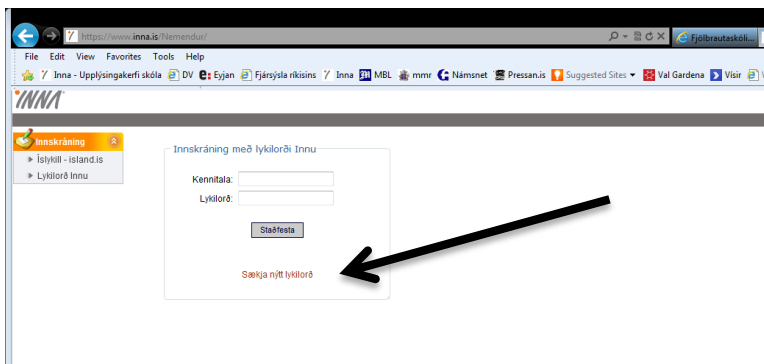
https://www.inna.is/Nemendur/

Fjölbrautaskóli...

File Edit View Favorites Tools Help

Inna - Upplýsingakerfi skóla DV Eyjan Fjársýsla ríkisins Inna MBL mmr Námsnet Pressan.is Suggested Sites Val Gardena Vísir

INNA

Innskráning

Íslykill - island.is

Lykilorð Innu

Innskráning með lykilorði Innu

Kennitala:

Lykilorð:

Staðfesta

Sækja nýtt lykilorð